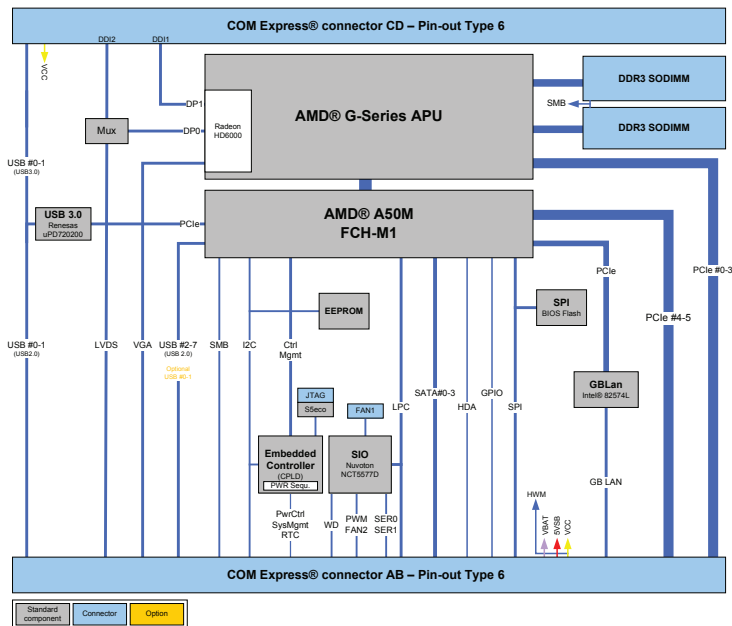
COM Express® connector CD – Pin-out Type 6

VCC

DDI2

DDI1

DP1

DP0

Mux

Radeon HD6000

AMD® G-Series APU

DDR3 SODIMM

SMB

DDR3 SODIMM

USB #0-1 (USB3.0)

USB 3.0 Renesas uPD720200

PCIe

AMD® A50M FCH-M1

PCIe

PCIe #0-3

EEPROM

SPI BIOS Flash

PCIe #4-5

USB #0-1 (USB2.0)

LVDS

VGA

USB #2-7 (USB 2.0)

Optional USB #0-1

SMB

I2C

Ctrl Mgmt

GBLan Intel® 82574L

JTAG

S5eco

FAN1

SATA#0-3

HDA

GPIO

SPI

LPC

Embedded Controller (CPLD)

PWR Sequ.

SIO Nuvoton NCT5577D

GB LAN

HWM

PwrCtrl SysMgmt RTC

WD

PWM FAN2

SER0 SER1

VBAT

5VSB

VCC

COM Express® connector AB – Pin-out Type 6

| Standard component | Connector | Option |